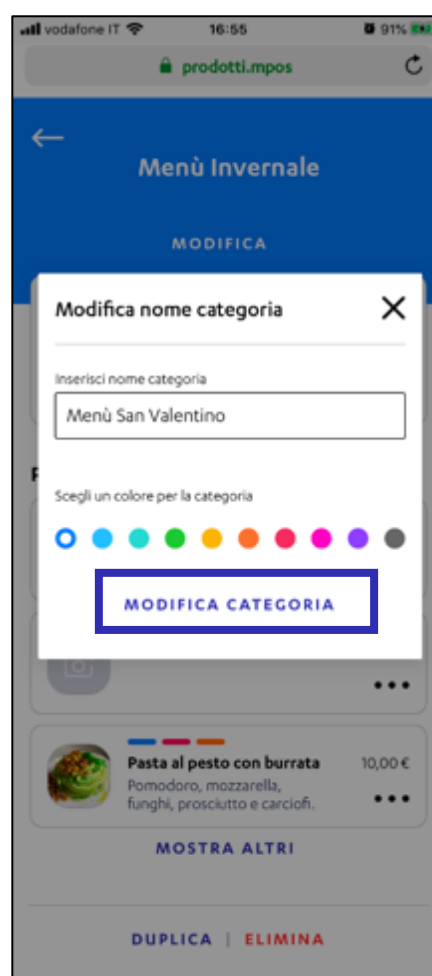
vodafone IT 16:55 91%
prodotti.mpos

←
Menù Invernale
MODIFICA

Modifica nome categoria
✕
Inserisci nome categoria
Menù San Valentino
Scegli un colore per la categoria
MODIFICA CATEGORIA

P

•••

Pasta al pesto con burrata
10,00 €
Pomodoro, mozzarella, funghi, prosciutto e carciofi.
•••

MOSTRA ALTRI

DUPLICA | ELIMINA